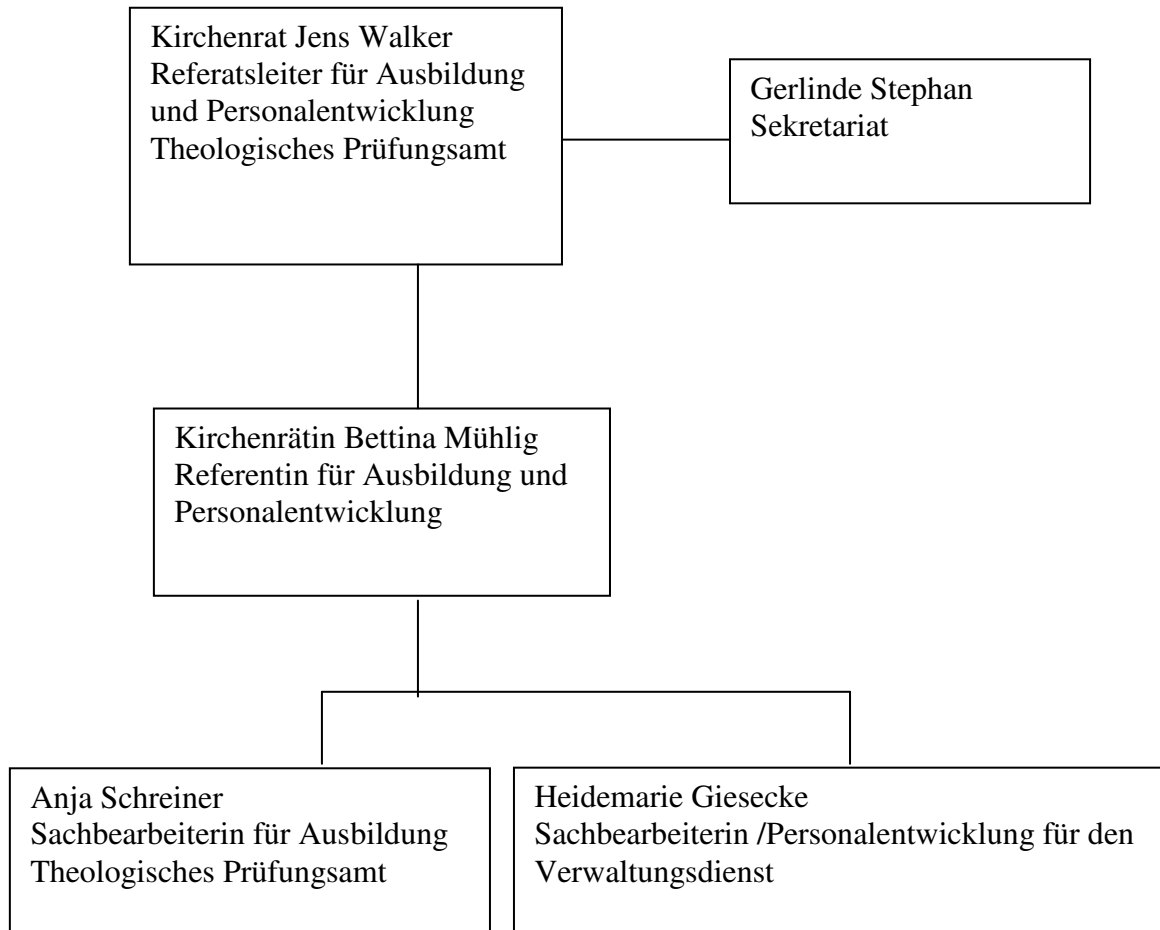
Kirchenrat Jens Walker
Referatsleiter für Ausbildung und Personalentwicklung
Theologisches Prüfungsamt

Gerlinde Stephan
Sekretariat

Kirchenrätin Bettina Mühlig
Referentin für Ausbildung und Personalentwicklung

Anja Schreiner
Sachbearbeiterin für Ausbildung
Theologisches Prüfungsamt

Heidemarie Giesecke
Sachbearbeiterin /Personalentwicklung für den Verwaltungsdienst